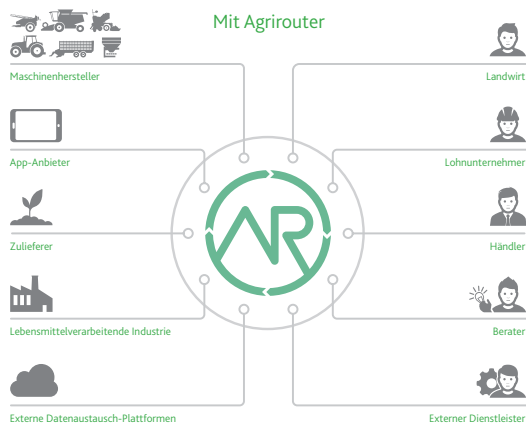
Mit Agrirouter

Maschinenhersteller

App-Anbieter

Zulieferer

Lebensmittelverarbeitende Industrie

Externe Datenaustausch-Plattformen

Landwirt

Lohnunternehmer

Händler

Berater

Externer Dienstleister

AR